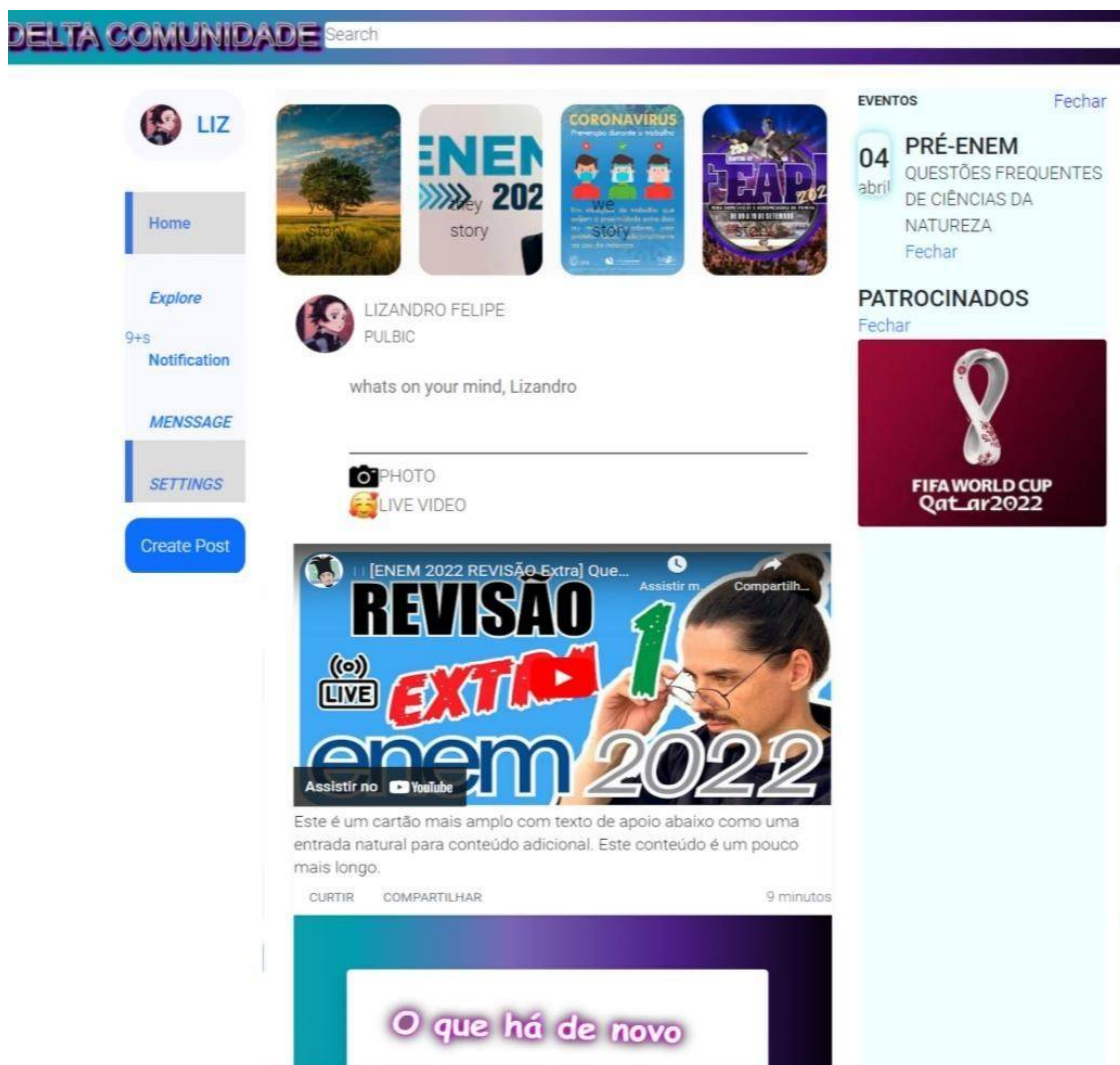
DELTA COMUNIDADE Search

LIZ

Home

Explore

9+s
Notification

MENSSAGE

SETTINGS

Create Post

your story

ENEM
they 2022 story

CORONAVIRUS
Prevenção durante o trabalho
we story

FEAPI 2022
story

LIZANDRO FELIPE
PULBIC

whats on your mind, Lizandro

PHOTO
LIVE VIDEO

[ENEM 2022 REVISÃO Extra] Que...
Assistir m...
Compartilh...
REVISÃO
LIVE
EXTRA
1
enem 2022
Assistir no YouTube

Este é um cartão mais amplo com texto de apoio abaixo como uma entrada natural para conteúdo adicional. Este conteúdo é um pouco mais longo.

CURTIR COMPARTILHAR 9 minutos

O que há de novo

EVENTOS Fechar

04 abril
PRÉ-ENEM
QUESTÕES FREQUENTES DE CIÊNCIAS DA NATUREZA
Fechar

PATROCINADOS
Fechar

FIFA WORLD CUP
Qatar2022